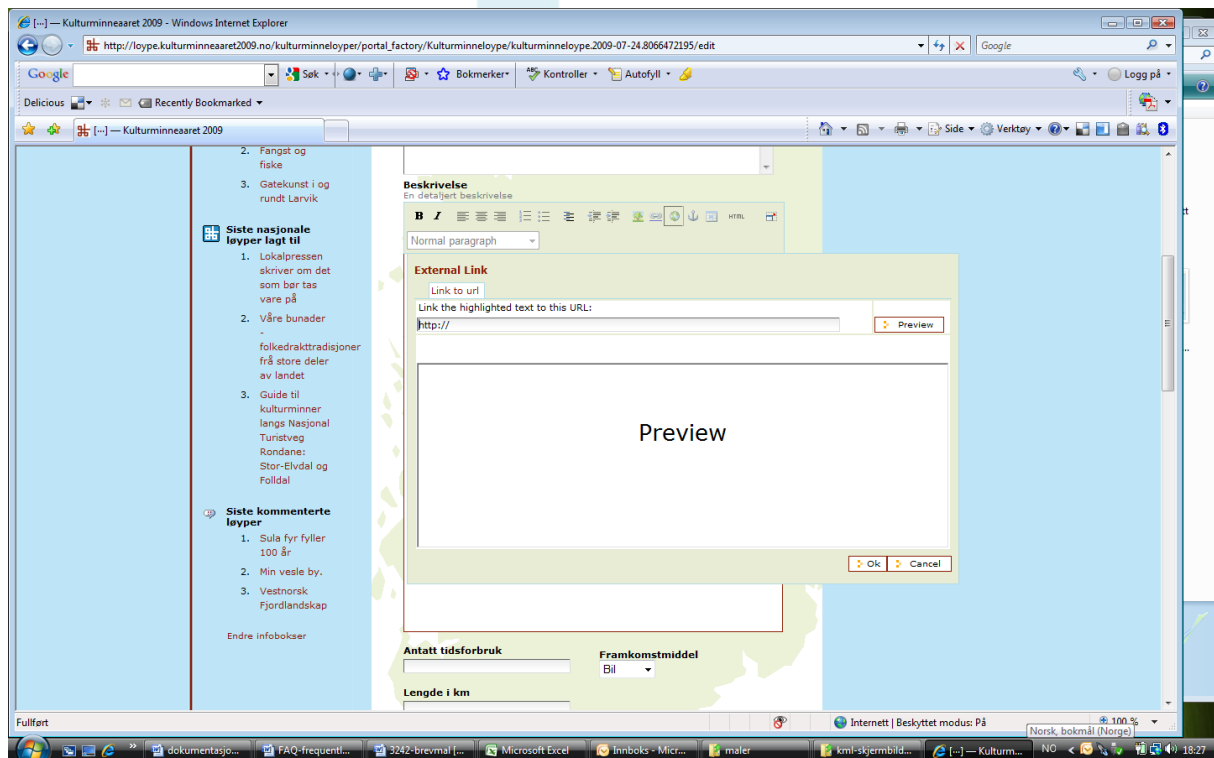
[...] — Kulturminneaaret 2009 - Windows Internet Explorer

http://loype.kulturminneaaret2009.no/kulturminneloyper/portal_factory/Kulturminneloype/kulturminneloype.2009-07-24.8066472195/edit

Google

Google Søk Bokmerker Kontroller Autofyll Logg på

Delicious Recently Bookmarked

[...] — Kulturminneaaret 2009

Side Verktøy

2. Fangst og fiske
3. Gatekunst i og rundt Larvik

Siste nasjonale løyper lagt til
1. Lokalpressen skriver om det som bør tas vare på
2. Våre bunader - folkedrakttradisjoner frå store deler av landet
3. Guide til kulturminner langs Nasjonal Turistveg Rondane: Stor-Elvdal og Folldal

Siste kommenterte løyper
1. Sula fyr fyller 100 år
2. Min vesle by.
3. Vestnorsk Fjordlandskap

Endre infobokser

Beskrivelse
En detaljert beskrivelse

B I HTML

Normal paragraph

External Link

Link to url

Link the highlighted text to this URL:

http://

Preview

Preview

Ok Cancel

Antatt tidsforbruk

Framkomstmiddel
Bil

Lengde i km

Fullført

Internett | Beskyttet modus: På

100 %

Norsk, bokmål (Norge)

dokumentasjo... FAQ-frequentl... 3242-brevmal [... Microsoft Excel Innboks - Micr... maler kml-skjermbild... [...] — Kulturm... NO 18:27